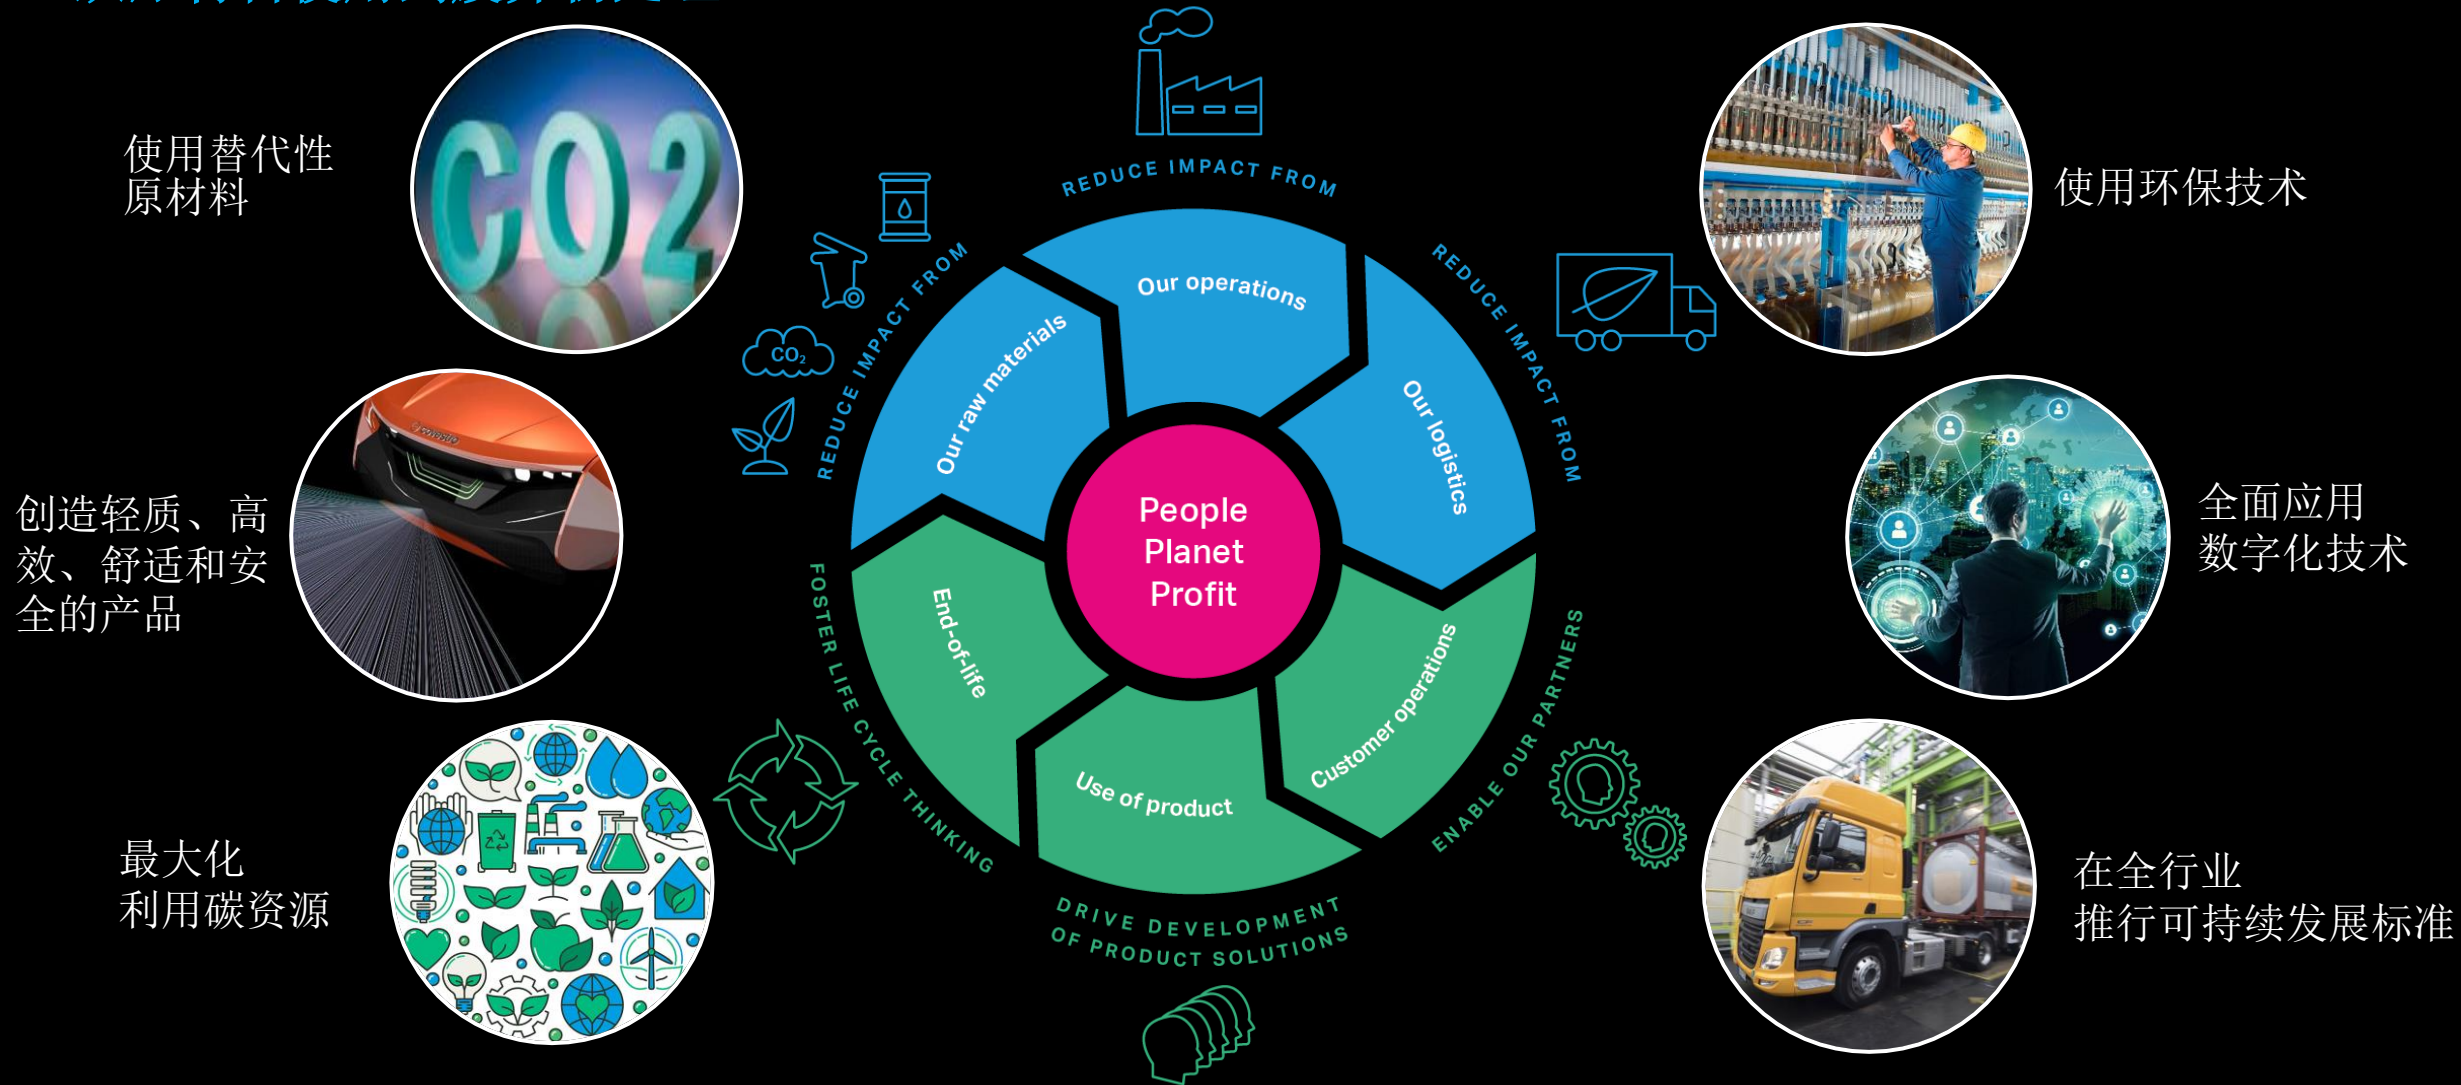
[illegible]

使用替代性原材料

CO2

创造轻质、高效、舒适和安全的产品

最大化利用碳资源

REDUCE IMPACT FROM

REDUCE IMPACT FROM

REDUCE IMPACT FROM

Our operations

Our raw materials

Our logistics

People
Planet
Profit

End-of-life

Customer operations

Use of product

FOSTER LIFE CYCLE THINKING

ENABLE OUR PARTNERS

DRIVE DEVELOPMENT OF PRODUCT SOLUTIONS

$CO_2$

使用环保技术

全面应用数字化技术

在全行业推行可持续发展标准